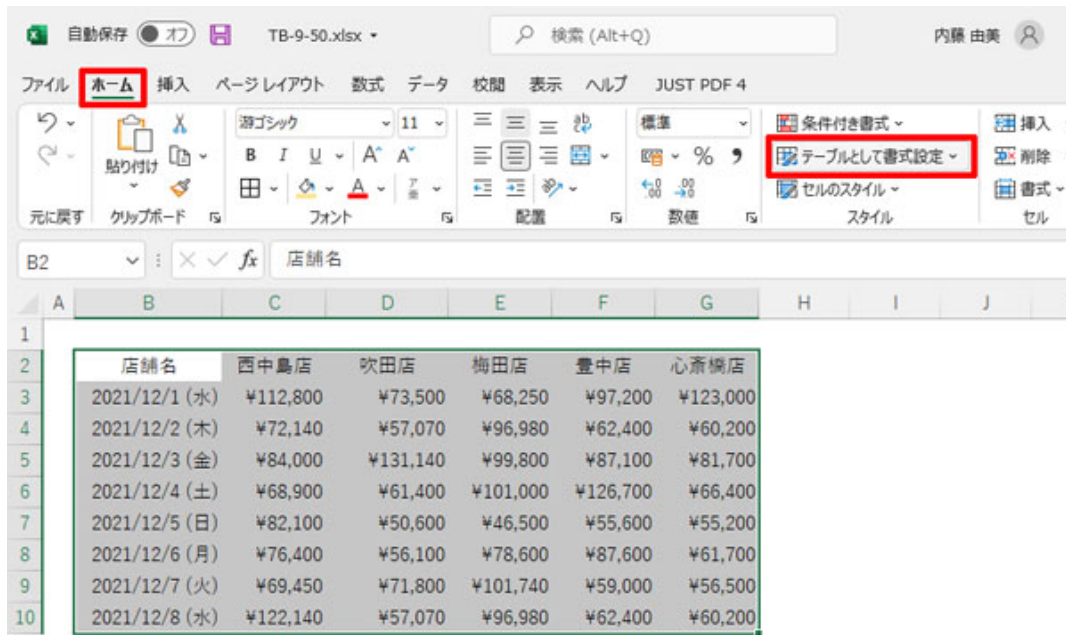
自動保存 オフ TB-9-50.xlsx 検索 (Alt+Q) 内藤 由美

ファイル ホーム 挿入 ページレイアウト 数式 データ 校閲 表示 ヘルプ JUST PDF 4

貼り付け 游ゴシック 11 B I U A A 標準 % 条件付き書式 テーブルとして書式設定 セルのスタイル 挿入 削除 書式

元に戻す クリップボード フォント 配置 数値 スタイル セル

B2 $fx$ 店舗名

| | A | B | C | D | E | F | G | H | I | J |
|---|---|---|---|---|---|---|---|---|---|---|
| 1 | | | | | | | | | | |
| 2 | | 店舗名 | 西中島店 | 吹田店 | 梅田店 | 豊中店 | 心斎橋店 | | | |
| 3 | | 2021/12/1 (水) | ¥112,800 | ¥73,500 | ¥68,250 | ¥97,200 | ¥123,000 | | | |
| 4 | | 2021/12/2 (木) | ¥72,140 | ¥57,070 | ¥96,980 | ¥62,400 | ¥60,200 | | | |
| 5 | | 2021/12/3 (金) | ¥84,000 | ¥131,140 | ¥99,800 | ¥87,100 | ¥81,700 | | | |
| 6 | | 2021/12/4 (土) | ¥68,900 | ¥61,400 | ¥101,000 | ¥126,700 | ¥66,400 | | | |
| 7 | | 2021/12/5 (日) | ¥82,100 | ¥50,600 | ¥46,500 | ¥55,600 | ¥55,200 | | | |
| 8 | | 2021/12/6 (月) | ¥76,400 | ¥56,100 | ¥78,600 | ¥87,600 | ¥61,700 | | | |
| 9 | | 2021/12/7 (火) | ¥69,450 | ¥71,800 | ¥101,740 | ¥59,000 | ¥56,500 | | | |
| 10 | | 2021/12/8 (水) | ¥122,140 | ¥57,070 | ¥96,980 | ¥62,400 | ¥60,200 | | | |